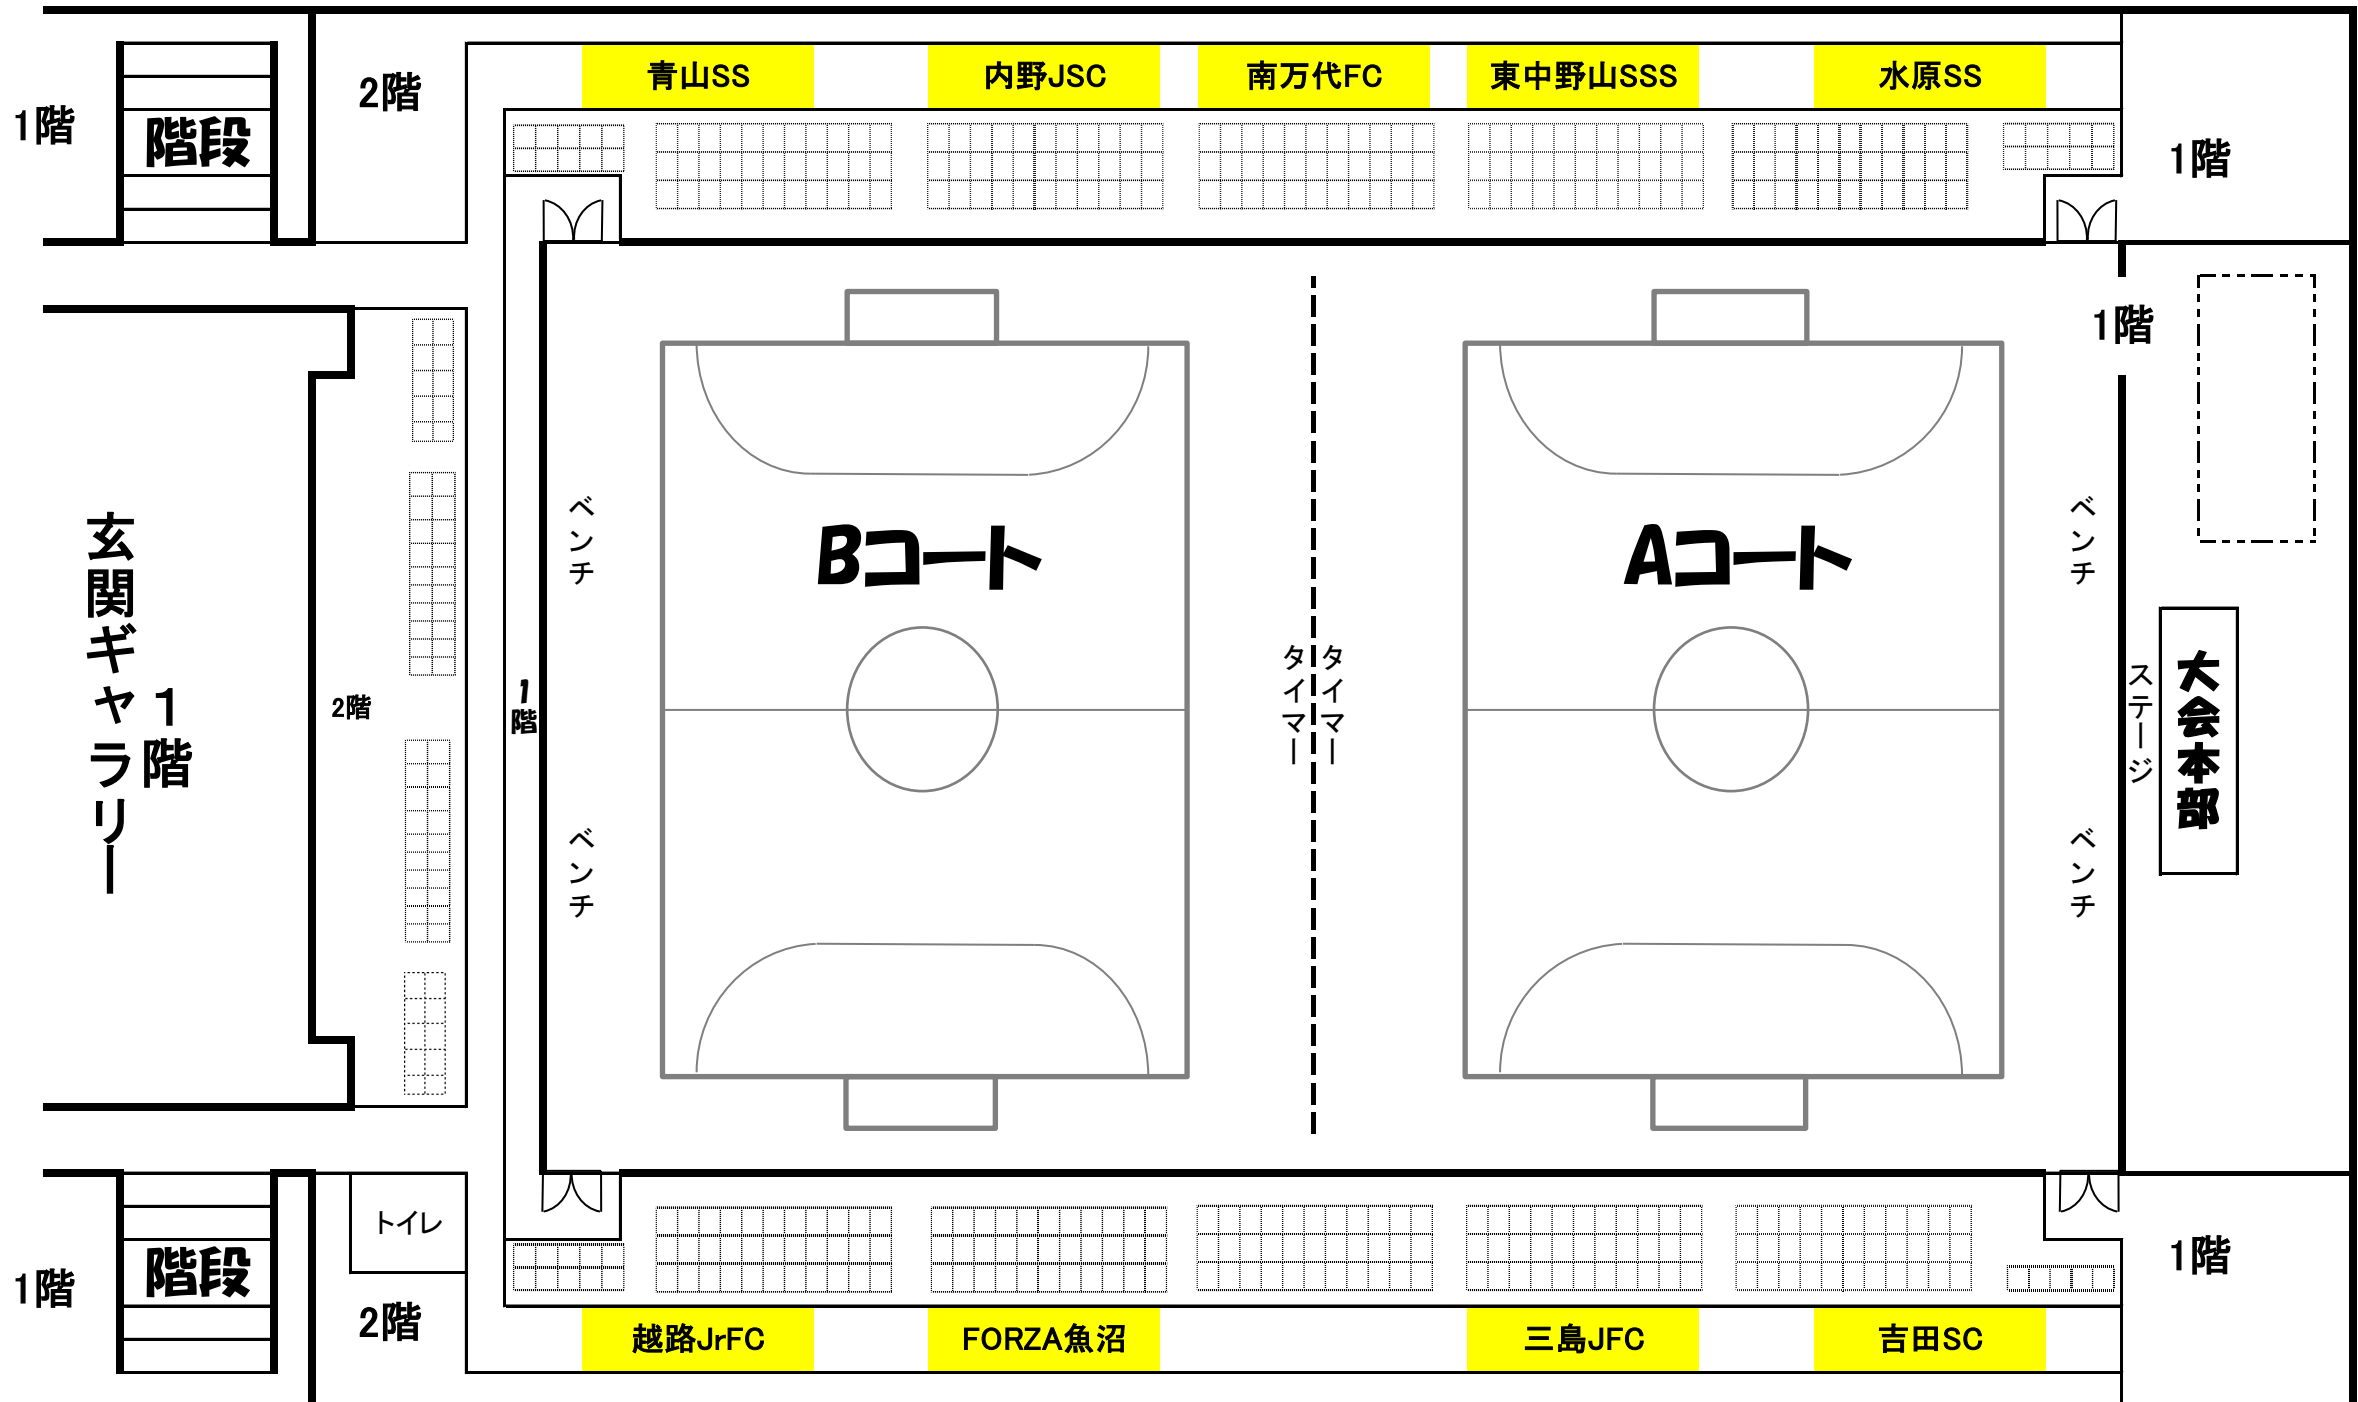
1階

階段

2階

青山SS

内野JSC

南万代FC

東中野山SSS

水原SS

1階

1階

玄関ギャラリー

1階

2階

1階

ベンチ

ベンチ

Bコート

タイマー

タイマー

Aコート

ベンチ

ベンチ

ステージ

大会本部

1階

階段

トイレ

2階

越路JrFC

FORZA魚沼

三島JFC

吉田SC

1階